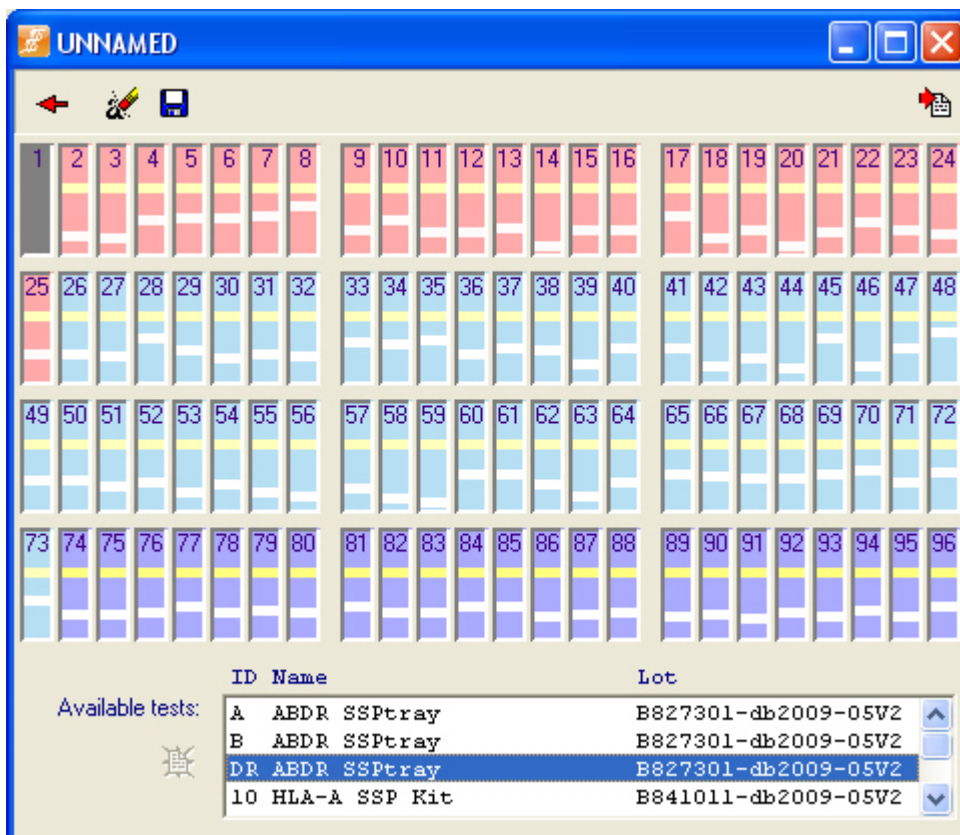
UNNAMED

1 2 3 4 5 6 7 8 9 10 11 12 13 14 15 16 17 18 19 20 21 22 23 24

25 26 27 28 29 30 31 32 33 34 35 36 37 38 39 40 41 42 43 44 45 46 47 48

49 50 51 52 53 54 55 56 57 58 59 60 61 62 63 64 65 66 67 68 69 70 71 72

73 74 75 76 77 78 79 80 81 82 83 84 85 86 87 88 89 90 91 92 93 94 95 96

Available tests:

| ID | Name | Lot |
|---|---|---|
| A | ABDR SSPtray | B827301-db2009-05V2 |
| B | ABDR SSPtray | B827301-db2009-05V2 |
| DR | ABDR SSPtray | B827301-db2009-05V2 |
| 10 | HLA-A SSP Kit | B841011-db2009-05V2 |